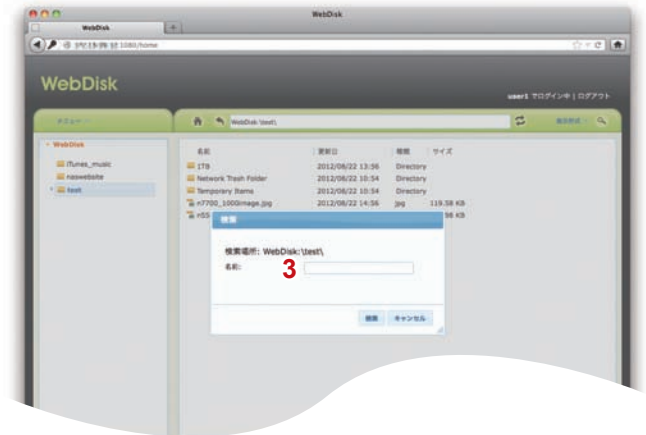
WebDisk

WebDisk

192.168.88.1080/home

WebDisk

user1 でログイン中 | ログアウト

メニュー

WebDisk \test\

表示形式

WebDisk

iTunes_music

naswebsite

test

名前

更新日

種類

サイズ

1TB

2012/08/22 13:56

Directory

Network Trash Folder

2012/08/22 10:54

Directory

Temporary Items

2012/08/22 10:54

Directory

n7700_100Gimage.jpg

2012/08/22 14:56

jpg

119.58 KB

n55

98 KB

検索

検索場所: WebDisk:\test\

名前:

3

検索

キャンセル